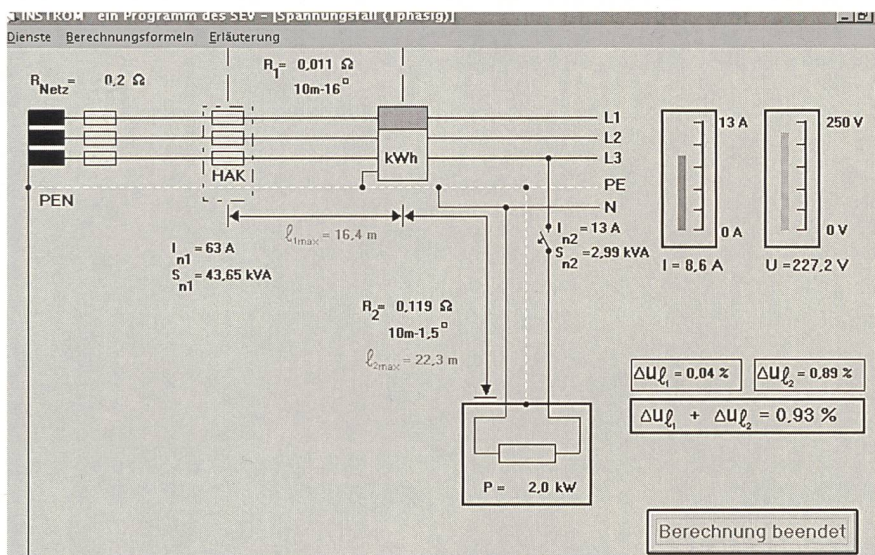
INSTROM ein Programm des SEV - [Spannungsfall (1phasig)]

Dienste Berechnungsformeln Erläuterung

$R_{Netz}$ = 0,2 Ω

$R_1$ = 0,011 Ω
10m-16°

L1
L2
L3
PE
N

kWh

HAK

PEN

$\ell_{1max}$ = 16,4 m

$I_{n1}$ = 63 A
$S_{n1}$ = 43,65 kVA

$I_{n2}$ = 13 A
$S_{n2}$ = 2,99 kVA

13 A
0 A
I = 8,6 A

250 V
0 V
U = 227,2 V

$R_2$ = 0,119 Ω
10m-1,5°

$\ell_{2max}$ = 22,3 m

$\Delta U_{\ell_1}$ = 0,04 %
$\Delta U_{\ell_2}$ = 0,89 %

$\Delta U_{\ell_1}$ + $\Delta U_{\ell_2}$ = 0,93 %

P = 2,0 kW

Berechnung beendet